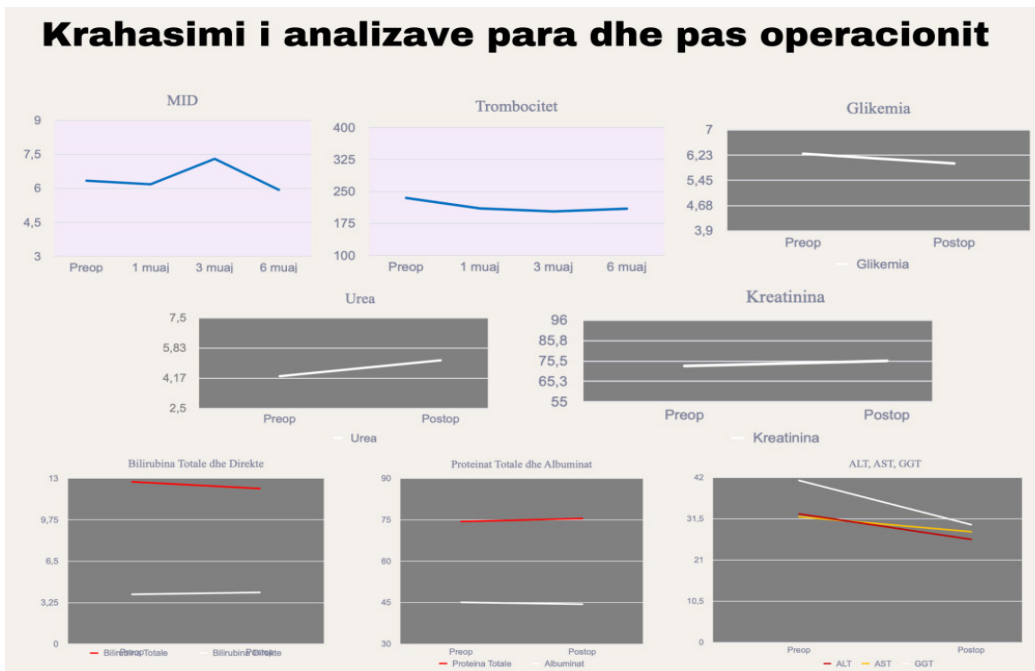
Krahasimi i analizave para dhe pas operacionit

MID
9
7,5
6
4,5
3
Preop 1 muaj 3 muaj 6 muaj

Trombocitet
400
325
250
175
100
Preop 1 muaj 3 muaj 6 muaj

Glikemia
7
6,23
5,45
4,68
3,9
Preop Postop
Glikemia

Urea
7,5
5,83
4,17
2,5
Preop Postop
Urea

Kreatinina
96
85,8
75,5
65,3
55
Preop Postop
Kreatinina

Bilirubina Totale dhe Direkte
13
9,75
6,5
3,25
0
Preop Postop
Bilirubina Totale Bilirubina Direkte

Proteinat Totale dhe Albuminat
90
75
60
45
30
Preop Postop
Proteina Totale Albuminat

ALT, AST, GGT
42
31,5
21
10,5
0
Preop Postop
ALT AST GGT